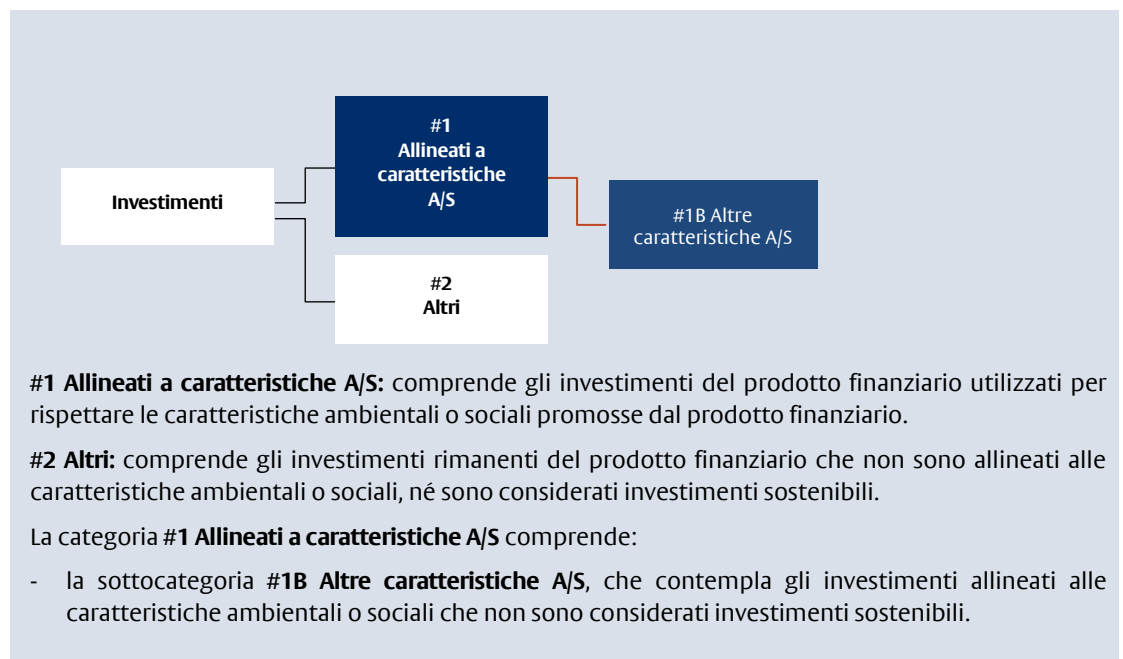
Investimenti

#1
Allineati a caratteristiche A/S

#1B Altre caratteristiche A/S

#2
Altri

**#1 Allineati a caratteristiche A/S:** comprende gli investimenti del prodotto finanziario utilizzati per rispettare le caratteristiche ambientali o sociali promosse dal prodotto finanziario.

**#2 Altri:** comprende gli investimenti rimanenti del prodotto finanziario che non sono allineati alle caratteristiche ambientali o sociali, né sono considerati investimenti sostenibili.

La categoria **#1 Allineati a caratteristiche A/S** comprende:

- la sottocategoria **#1B Altre caratteristiche A/S**, che contempla gli investimenti allineati alle caratteristiche ambientali o sociali che non sono considerati investimenti sostenibili.